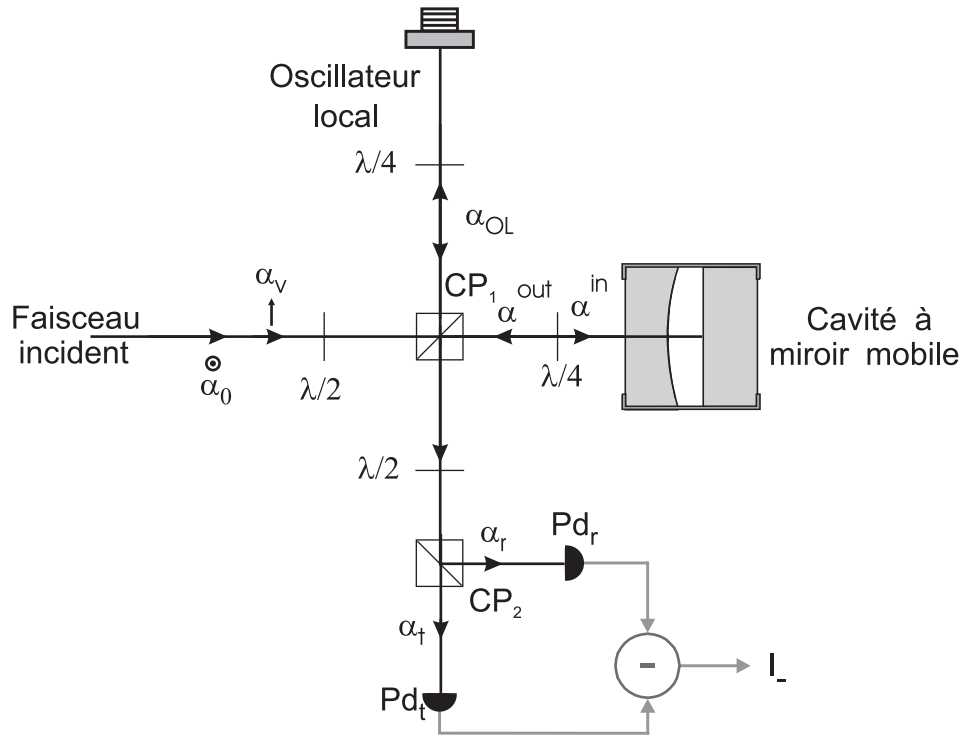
Oscillateur local

$\lambda/4$

$\alpha_{OL}$

$\alpha_v$

Faisceau incident

$\alpha_0$

$\lambda/2$

$CP_1$

$\alpha^{out}$

$\alpha^{in}$

$\lambda/4$

Cavité à miroir mobile

$\lambda/2$

$\alpha_r$

$Pd_r$

$CP_2$

$\alpha_t$

-

$I_-$

$Pd_t$